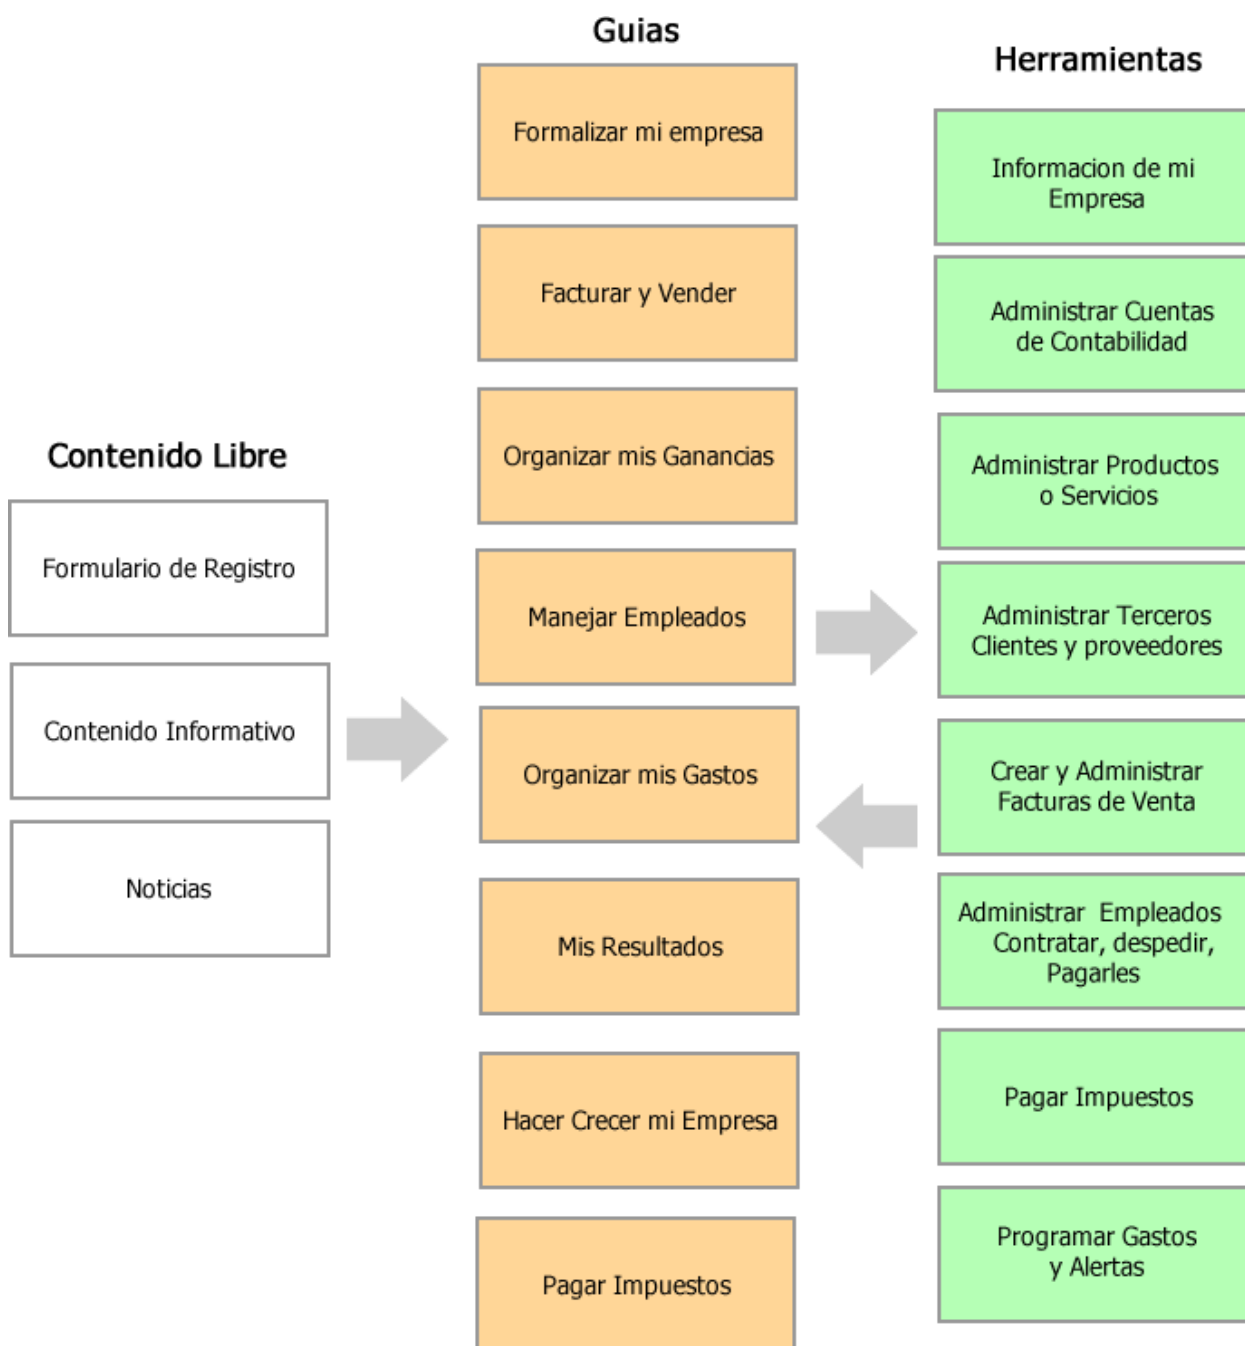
Contenido Libre

Formulario de Registro

Contenido Informativo

Noticias

Guias

Formalizar mi empresa

Facturar y Vender

Organizar mis Ganancias

Manejar Empleados

Organizar mis Gastos

Mis Resultados

Hacer Crecer mi Empresa

Pagar Impuestos

Herramientas

Informacion de mi Empresa

Administrar Cuentas de Contabilidad

Administrar Productos o Servicios

Administrar Terceros Clientes y proveedores

Crear y Administrar Facturas de Venta

Administrar Empleados Contratar, despedir, Pagarles

Pagar Impuestos

Programar Gastos y Alertas